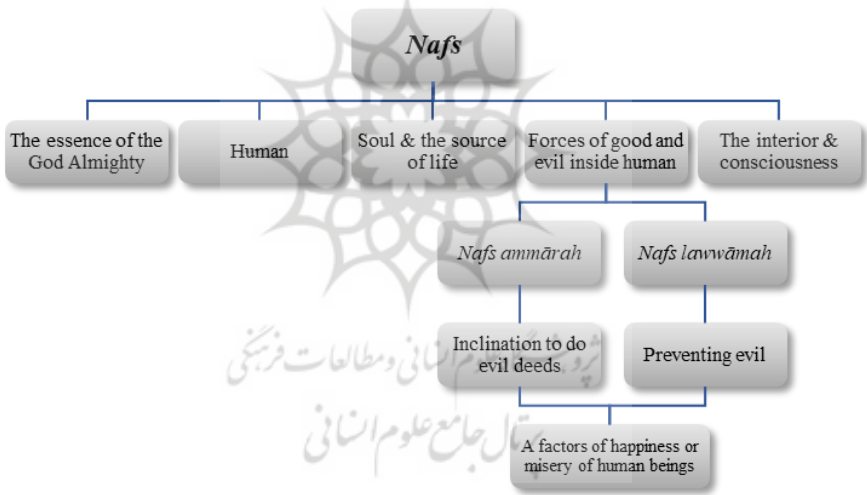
Nafs

The essence of the God Almighty

Human

Soul & the source of life

Forces of good and evil inside human

The interior & consciousness

Nafs ammārah

Nafs lawwāmah

Inclination to do evil deeds

Preventing evil

A factors of happiness or misery of human beings

پژوهشگاه علوم انسانی و مطالعات فرهنگی
پرتال جامع علوم انسانی